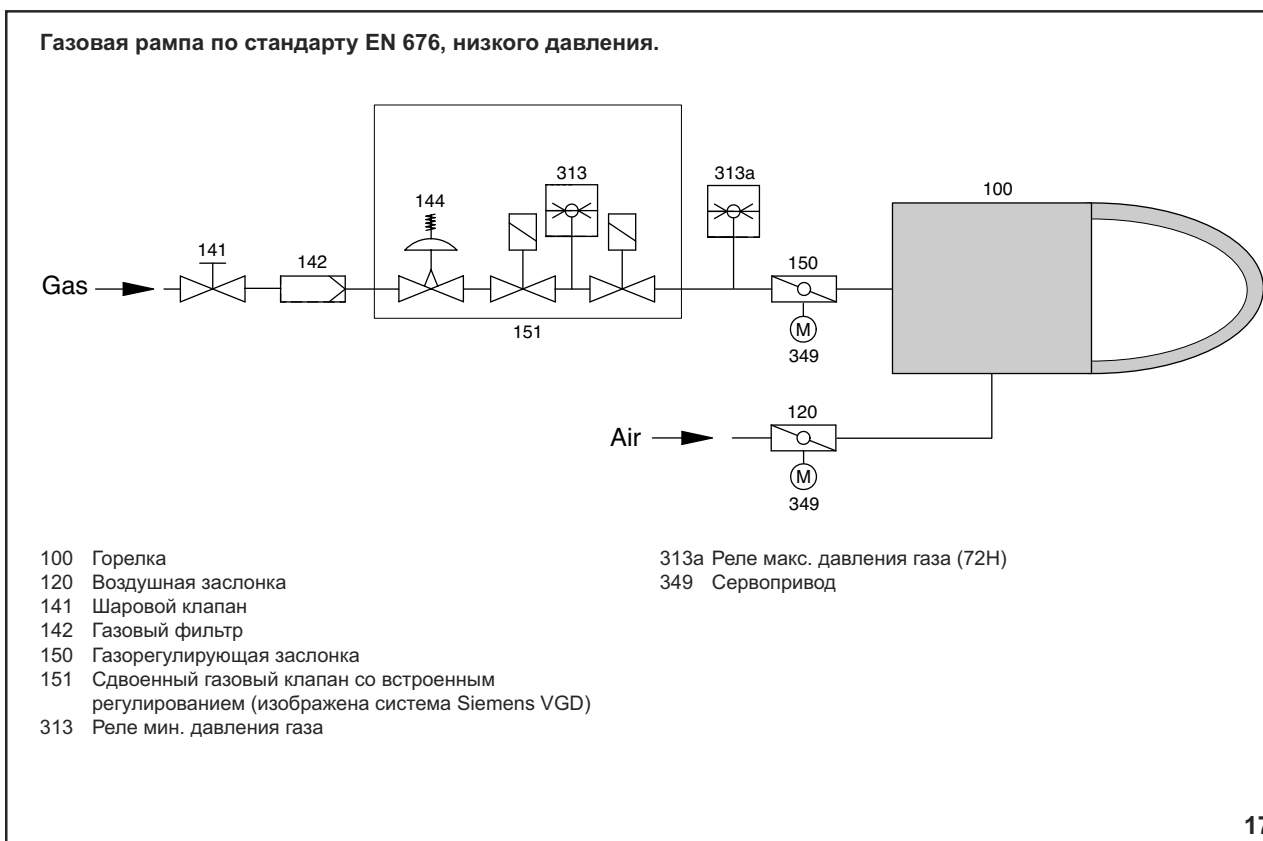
Газовая рампа по стандарту EN 676, низкого давления.

313
313a
144
100
141
142
150
Gas
151
M
349
120
Air
M
349

100 Горелка
120 Воздушная заслонка
141 Шаровой клапан
142 Газовый фильтр
150 Газорегулирующая заслонка
151 Сдвоенный газовый клапан со встроенным регулированием (изображена система Siemens VGD)
313 Реле мин. давления газа

313a Реле макс. давления газа (72H)
349 Сервопривод

17